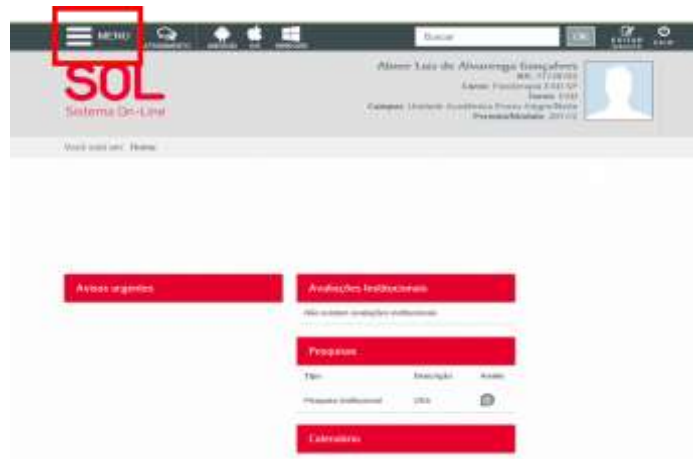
MENU ATENDIMENTO ANDROID iOS WINDOWS Buscar OK EDITAR DADOS SAIR

SOL
Sistema On-Line

Abner Luiz de Alvarenga Gonçalves
RA: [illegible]
Curso: Fisioterapia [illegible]
Turno: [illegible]
Campus: Unidade Acadêmica Porto Alegre/Norte
Período/Módulo: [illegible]

Você está em: Home

Avisos urgentes

Avaliações Institucionais
Não existem avaliações institucionais

Pesquisas
| Tipo | Descrição | Ação |
|---|---|---|
| Pesquisa Institucional | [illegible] | |

Calendário